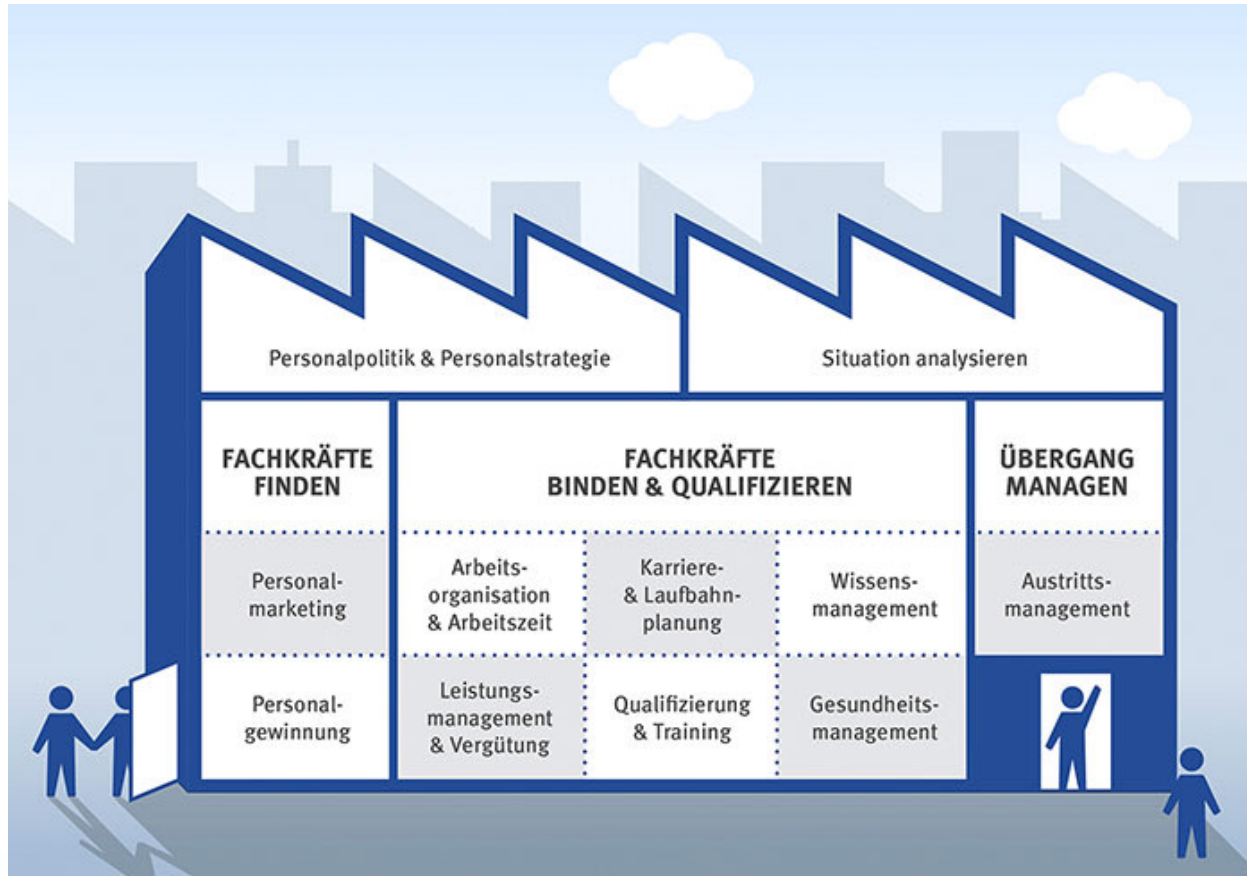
Personalpolitik & Personalstrategie

Situation analysieren

FACHKRÄFTE FINDEN

Personalmarketing

Personalgewinnung

FACHKRÄFTE BINDEN & QUALIFIZIEREN

Arbeitsorganisation & Arbeitszeit

Karriere- & Laufbahnplanung

Wissensmanagement

Leistungsmanagement & Vergütung

Qualifizierung & Training

Gesundheitsmanagement

ÜBERGANG MANAGEN

Austrittsmanagement